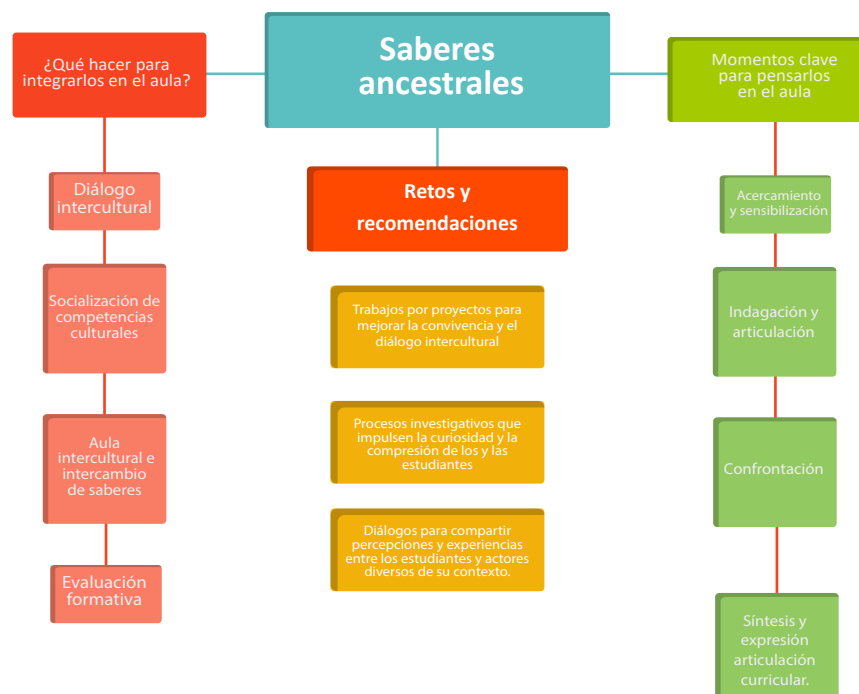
Saberes ancestrales

¿Qué hacer para integrarlos en el aula?

Diálogo intercultural

Socialización de competencias culturales

Aula intercultural e intercambio de saberes

Evaluación formativa

Retos y recomendaciones

Trabajos por proyectos para mejorar la convivencia y el diálogo intercultural

Procesos investigativos que impulsen la curiosidad y la comprensión de los y las estudiantes

Diálogos para compartir percepciones y experiencias entre los estudiantes y actores diversos de su contexto.

Momentos clave para pensarlos en el aula

Acercamiento y sensibilización

Indagación y articulación

Confrontación

Síntesis y expresión articulación curricular.